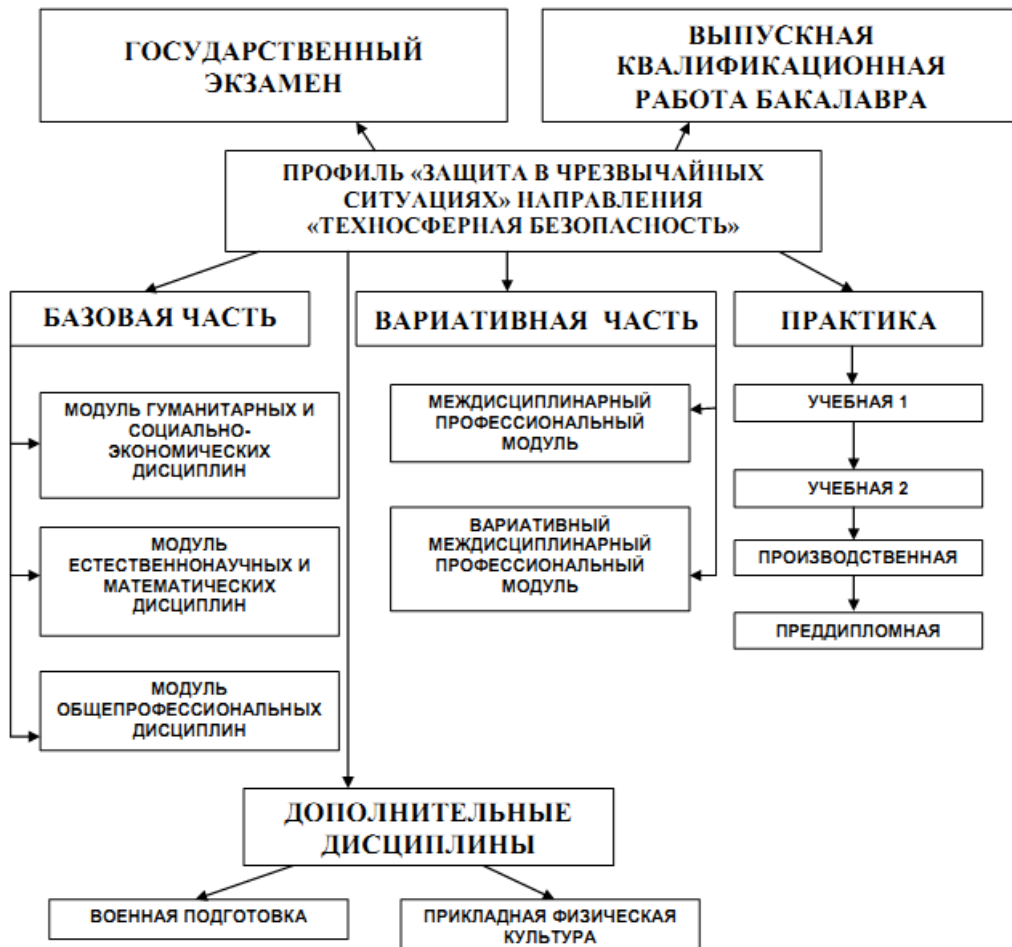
ГОСУДАРСТВЕННЫЙ ЭКЗАМЕН

ВЫПУСКНАЯ КВАЛИФИКАЦИОННАЯ РАБОТА БАКАЛАВРА

ПРОФИЛЬ «ЗАЩИТА В ЧРЕЗВЫЧАЙНЫХ СИТУАЦИЯХ» НАПРАВЛЕНИЯ «ТЕХНОСФЕРНАЯ БЕЗОПАСНОСТЬ»

БАЗОВАЯ ЧАСТЬ

ВАРИАТИВНАЯ ЧАСТЬ

ПРАКТИКА

МОДУЛЬ ГУМАНИТАРНЫХ И СОЦИАЛЬНО-ЭКОНОМИЧЕСКИХ ДИСЦИПЛИН

МОДУЛЬ ЕСТЕСТВЕННОНАУЧНЫХ И МАТЕМАТИЧЕСКИХ ДИСЦИПЛИН

МОДУЛЬ ОБЩЕПРОФЕССИОНАЛЬНЫХ ДИСЦИПЛИН

МЕЖДИСЦИПЛИНАРНЫЙ ПРОФЕССИОНАЛЬНЫЙ МОДУЛЬ

ВАРИАТИВНЫЙ МЕЖДИСЦИПЛИНАРНЫЙ ПРОФЕССИОНАЛЬНЫЙ МОДУЛЬ

УЧЕБНАЯ 1

УЧЕБНАЯ 2

ПРОИЗВОДСТВЕННАЯ

ПРЕДДИПЛОМНАЯ

ДОПОЛНИТЕЛЬНЫЕ ДИСЦИПЛИНЫ

ВОЕННАЯ ПОДГОТОВКА

ПРИКЛАДНАЯ ФИЗИЧЕСКАЯ КУЛЬТУРА